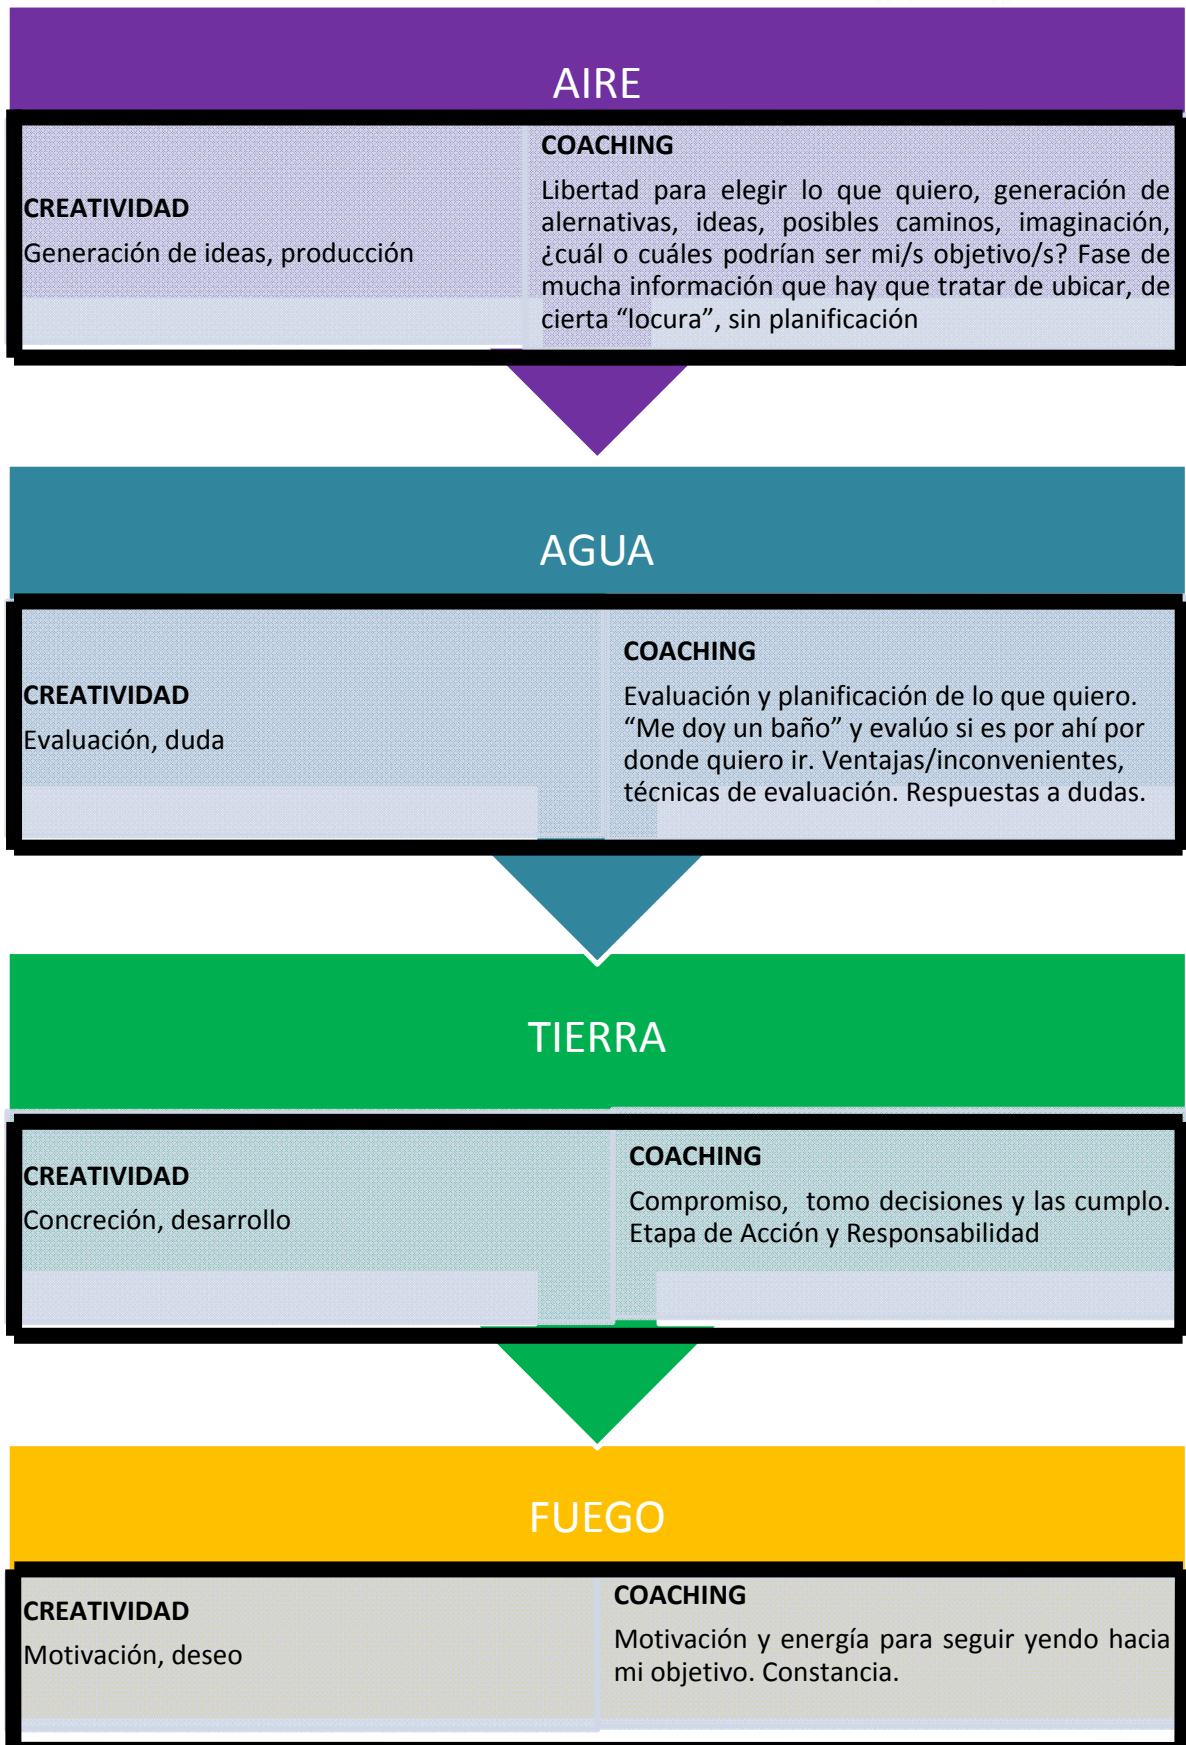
AIRE

CREATIVIDAD
Generación de ideas, producción

COACHING
Libertad para elegir lo que quiero, generación de alernativas, ideas, posibles caminos, imaginación, ¿cuál o cuáles podrían ser mi/s objetivo/s? Fase de mucha información que hay que tratar de ubicar, de cierta “locura”, sin planificación

AGUA

CREATIVIDAD
Evaluación, duda

COACHING
Evaluación y planificación de lo que quiero. “Me doy un baño” y evalúo si es por ahí por donde quiero ir. Ventajas/inconvenientes, técnicas de evaluación. Respuestas a dudas.

TIERRA

CREATIVIDAD
Concreción, desarrollo

COACHING
Compromiso, tomo decisiones y las cumplo. Etapa de Acción y Responsabilidad

FUEGO

CREATIVIDAD
Motivación, deseo

COACHING
Motivación y energía para seguir yendo hacia mi objetivo. Constancia.